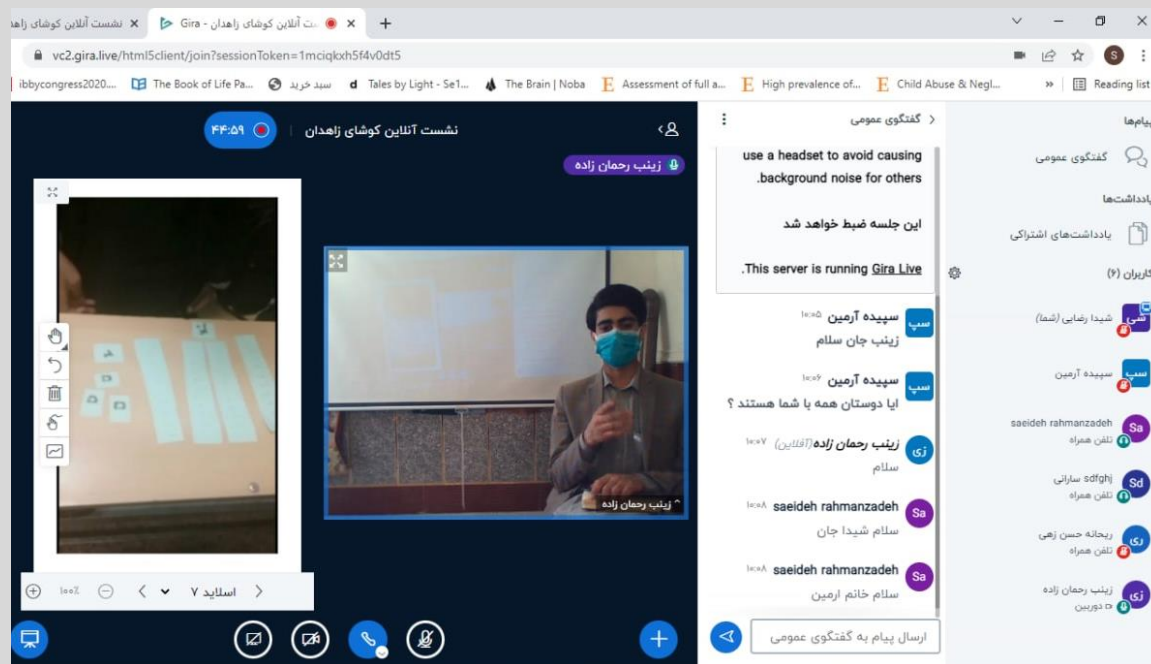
نشست آنلاین کوشای زاهدان | Gira - نشست آنلاین کوشای زاهدان
vc2.gira.live/html5client/join?sessionToken=1mciqkxh5f4v0dt5
ibbycongress2020... The Book of Life Pa... سبد خرید Tales by Light - Se1... The Brain | Noba Assessment of full a... High prevalence of... Child Abuse & Negl... Reading list

پیام‌ها
گفتگوی عمومی
یادداشت‌ها
یادداشت‌های اشتراکی
کاربران (۶)
شیدا رضایی (شما)
سپیده آرمین
saeideh rahmanzadeh
تلفن همراه
sdfghj ساراتی
تلفن همراه
ریحانه حسن زهی
تلفن همراه
زینب رحمان زاده
دوربین

گفتگوی عمومی
use a headset to avoid causing background noise for others.
این جلسه ضبط خواهد شد
This server is running Gira Live.
سپیده آرمین ۱۰:۰۵
زینب جان سلام
سپیده آرمین ۱۰:۰۶
ایا دوستان همه با شما هستند ؟
زینب رحمان زاده (آفلاین) ۱۰:۰۷
سلام
saeideh rahmanzadeh ۱۰:۰۸
سلام شیدا جان
saeideh rahmanzadeh ۱۰:۰۸
سلام خانم ارمین
ارسال پیام به گفتگوی عمومی

نشست آنلاین کوشای زاهدان
۴۴:۵۹
زینب رحمان زاده
زینب رحمان زاده
اسلاید ۷
۱۰۰٪